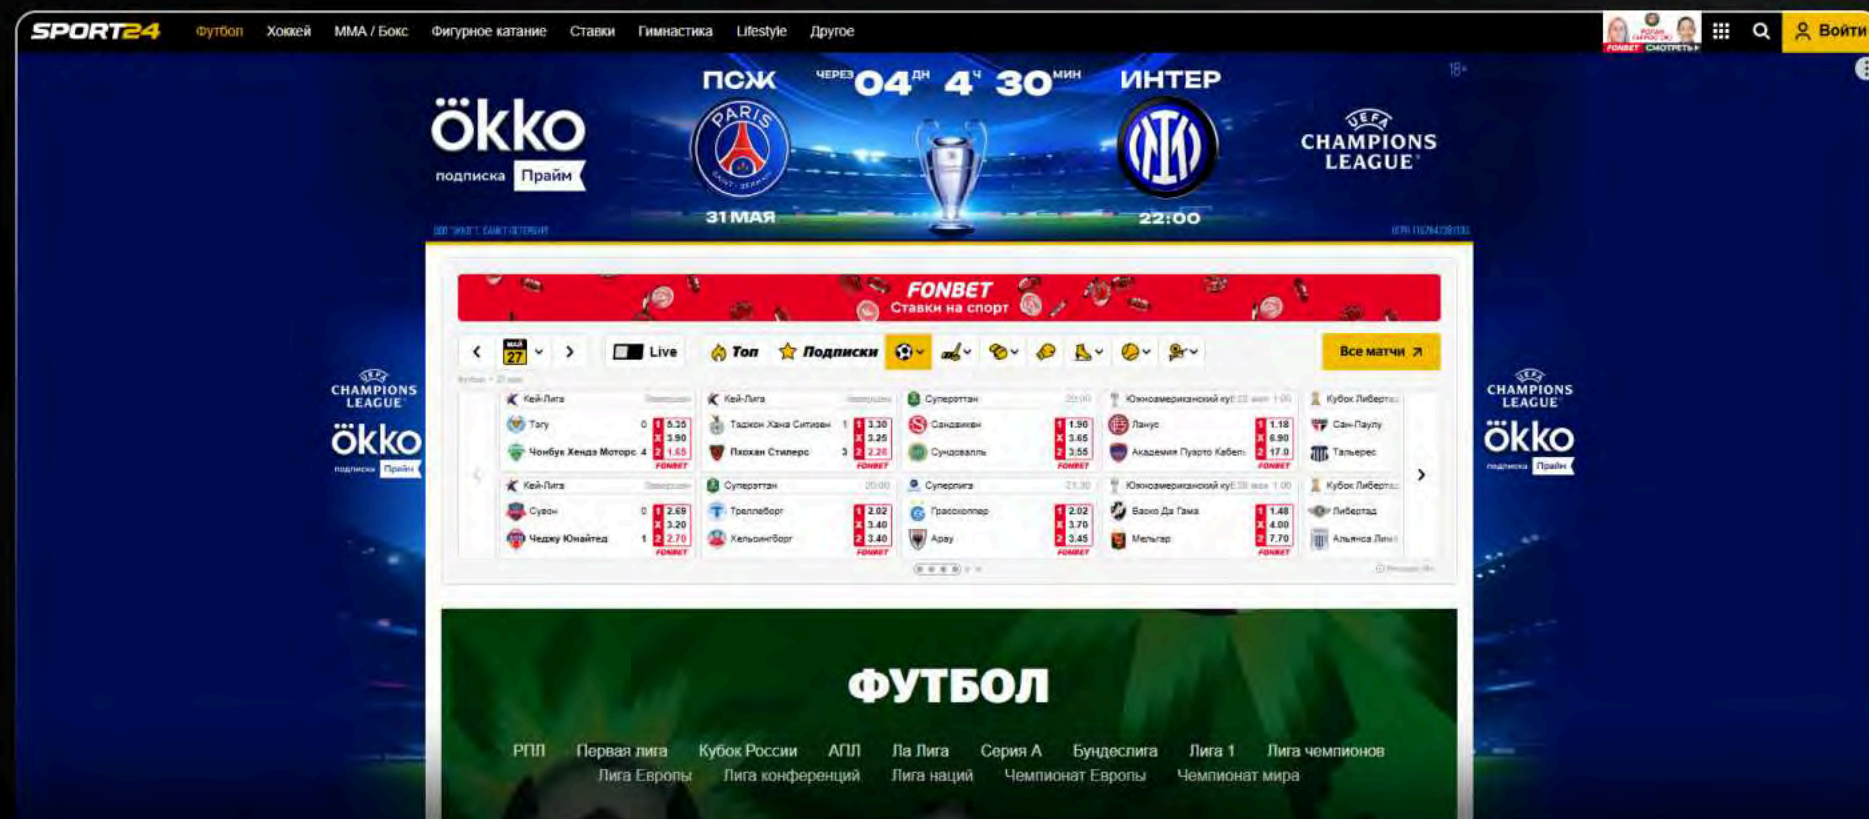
SPORT24 Футбол Хоккей ММА / Бокс Фигурное катание Ставки Гимнастика Lifestyle Другое

FONBET СМОТРЕТЬ

Войти

ökko подписка Прайм

ПСЖ через 04 дн 4 ч 30 мин ИНТЕР

18+

31 МАЯ 22:00

UEFA CHAMPIONS LEAGUE

FONBET Ставки на спорт

МАЙ 27 Live Топ Подписки Все матчи

Кей-Лига
Тэгу 0 1 5.35 X 3.90 2 1.65
Чонбук Хенде Моторс 4

Кей-Лига
Тэджон Хана Ситизен 1 1 3.30 X 3.25 2 2.28
Пхохан Стилерс 3

Суперэттан 20:00
Сандвикен 1 1.90 X 3.65 2 3.55
Сундсвалль

Южноамериканский куб...
Ланус 1 1.18 X 6.90 2 17.0
Академия Пуэрто Кабелло

Кубок Либертад...
Сан-Паулу
Тальерес

Кей-Лига
Сувон 0 1 2.69 X 3.20 2 2.70
Чеджу Юнайтед 1

Суперэттан 20:00
Треллеборг 1 2.02 X 3.40 2 3.40
Хельсингборг

Суперлига 21:30
Грассхоппер 1 2.02 X 3.70 2 3.45
Арау

Южноамериканский куб...
Васко Да Гама 1 1.48 X 4.00 2 7.70
Мельгар

Кубок Либертад...
Либертад
Альянса Лима

FONBET

UEFA CHAMPIONS LEAGUE ökko подписка Прайм

ФУТБОЛ

РПЛ Первая лига Кубок России АПЛ Ла Лига Серия А Бундеслига Лига 1 Лига чемпионов Лига Европы Лига конференций Лига наций Чемпионат Европы Чемпионат мира